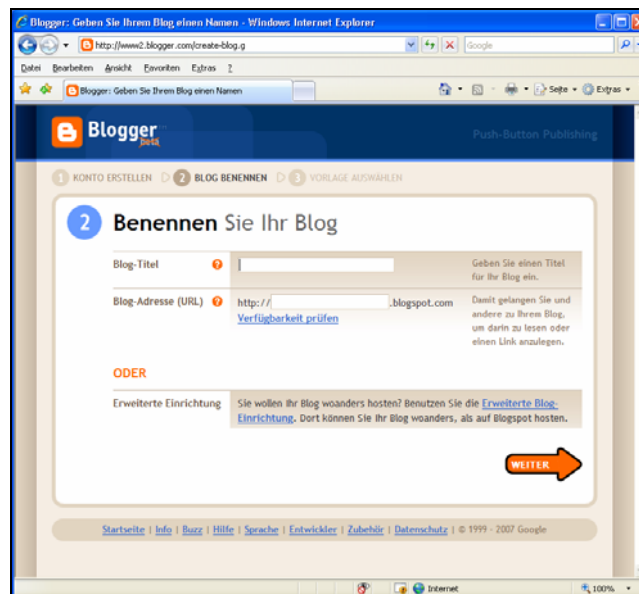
Blogger: Geben Sie Ihrem Blog einen Namen - Windows Internet Explorer

http://www2.blogger.com/create-blog.g

Google

Datei Bearbeiten Ansicht Favoriten Extras ?

Blogger: Geben Sie Ihrem Blog einen Namen

Seite Extras

Blogger beta

Push-Button Publishing

1 KONTO ERSTELLEN 2 BLOG BENENNEN 3 VORLAGE AUSWÄHLEN

2 Benennen Sie Ihr Blog

Blog-Titel

Geben Sie einen Titel für Ihr Blog ein.

Blog-Adresse (URL)

http:// .blogspot.com

Verfügbarkeit prüfen

Damit gelangen Sie und andere zu Ihrem Blog, um darin zu lesen oder einen Link anzulegen.

ODER

Erweiterte Einrichtung

Sie wollen Ihr Blog woanders hosten? Benutzen Sie die Erweiterte Blog-Einrichtung. Dort können Sie Ihr Blog woanders, als auf Blogspot hosten.

WEITER

Startseite | Info | Buzz | Hilfe | Sprache | Entwickler | Zubehör | Datenschutz | © 1999 - 2007 Google

Internet

100%